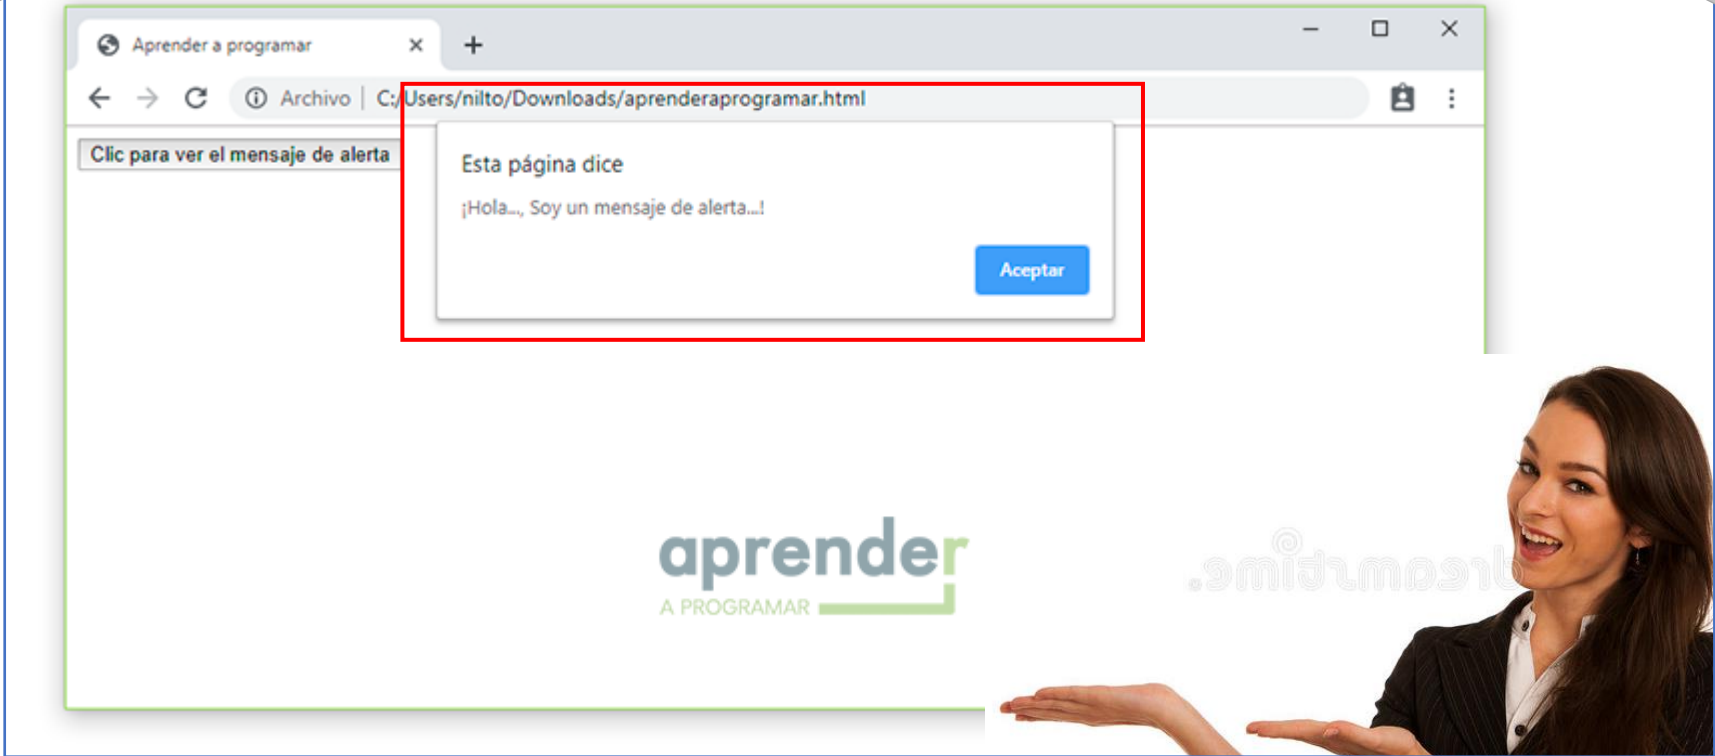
Aprender a programar

Archivo | C:/Users/nilto/Downloads/aprenderaprogramar.html

Clic para ver el mensaje de alerta

Esta página dice

¡Hola..., Soy un mensaje de alerta...!

Aceptar

aprender
A PROGRAMAR